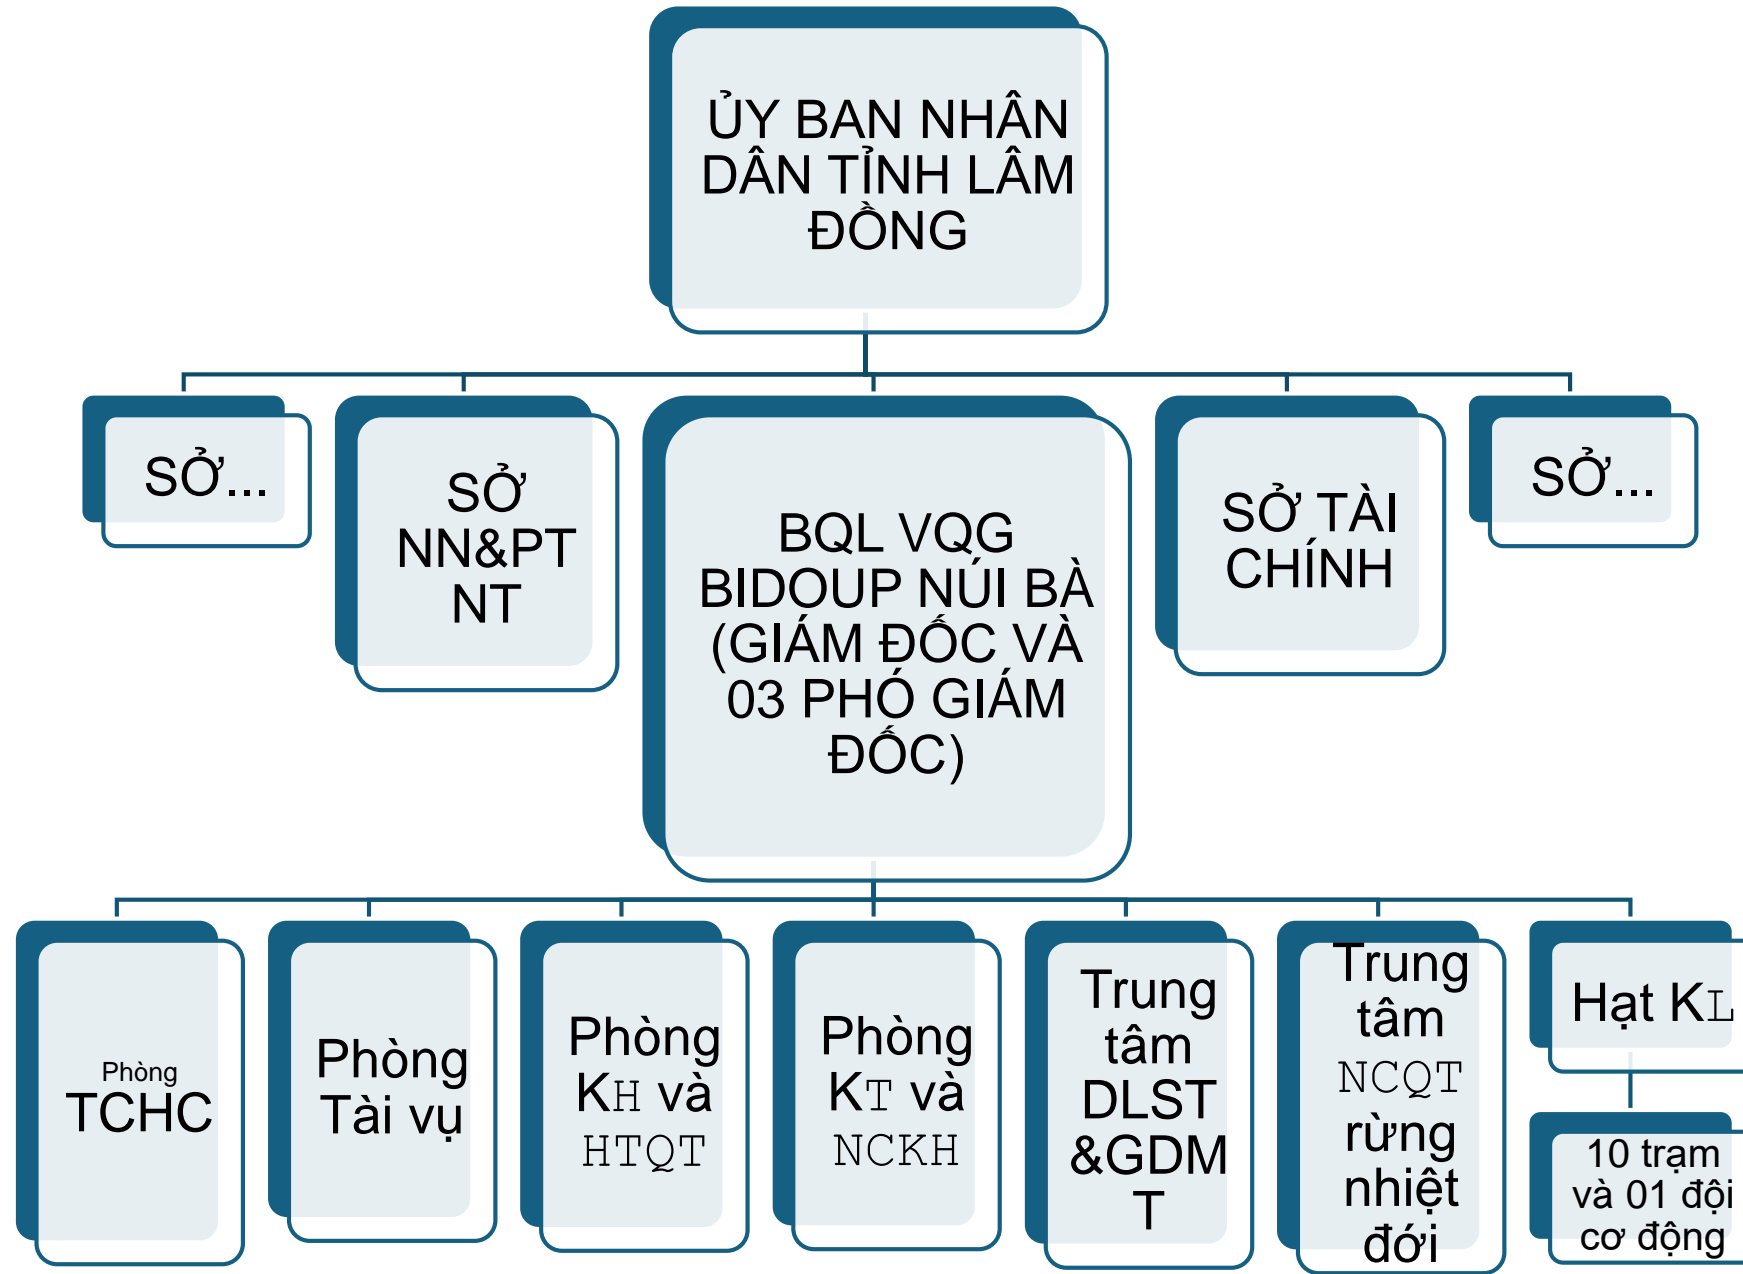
ỦY BAN NHÂN DÂN TỈNH LÂM ĐỒNG

SỞ...

SỞ NN&PTNT

BQL VQG BIDOUP NÚI BÀ (GIÁM ĐỐC VÀ 03 PHÓ GIÁM ĐỐC)

SỞ TÀI CHÍNH

SỞ...

Phòng TCHC

Phòng Tài vụ

Phòng KH và HTQT

Phòng KT và NCKH

Trung tâm DLST &GDMT

Trung tâm NCQT rừng nhiệt đới

Hạt KL

10 trạm và 01 đội cơ động